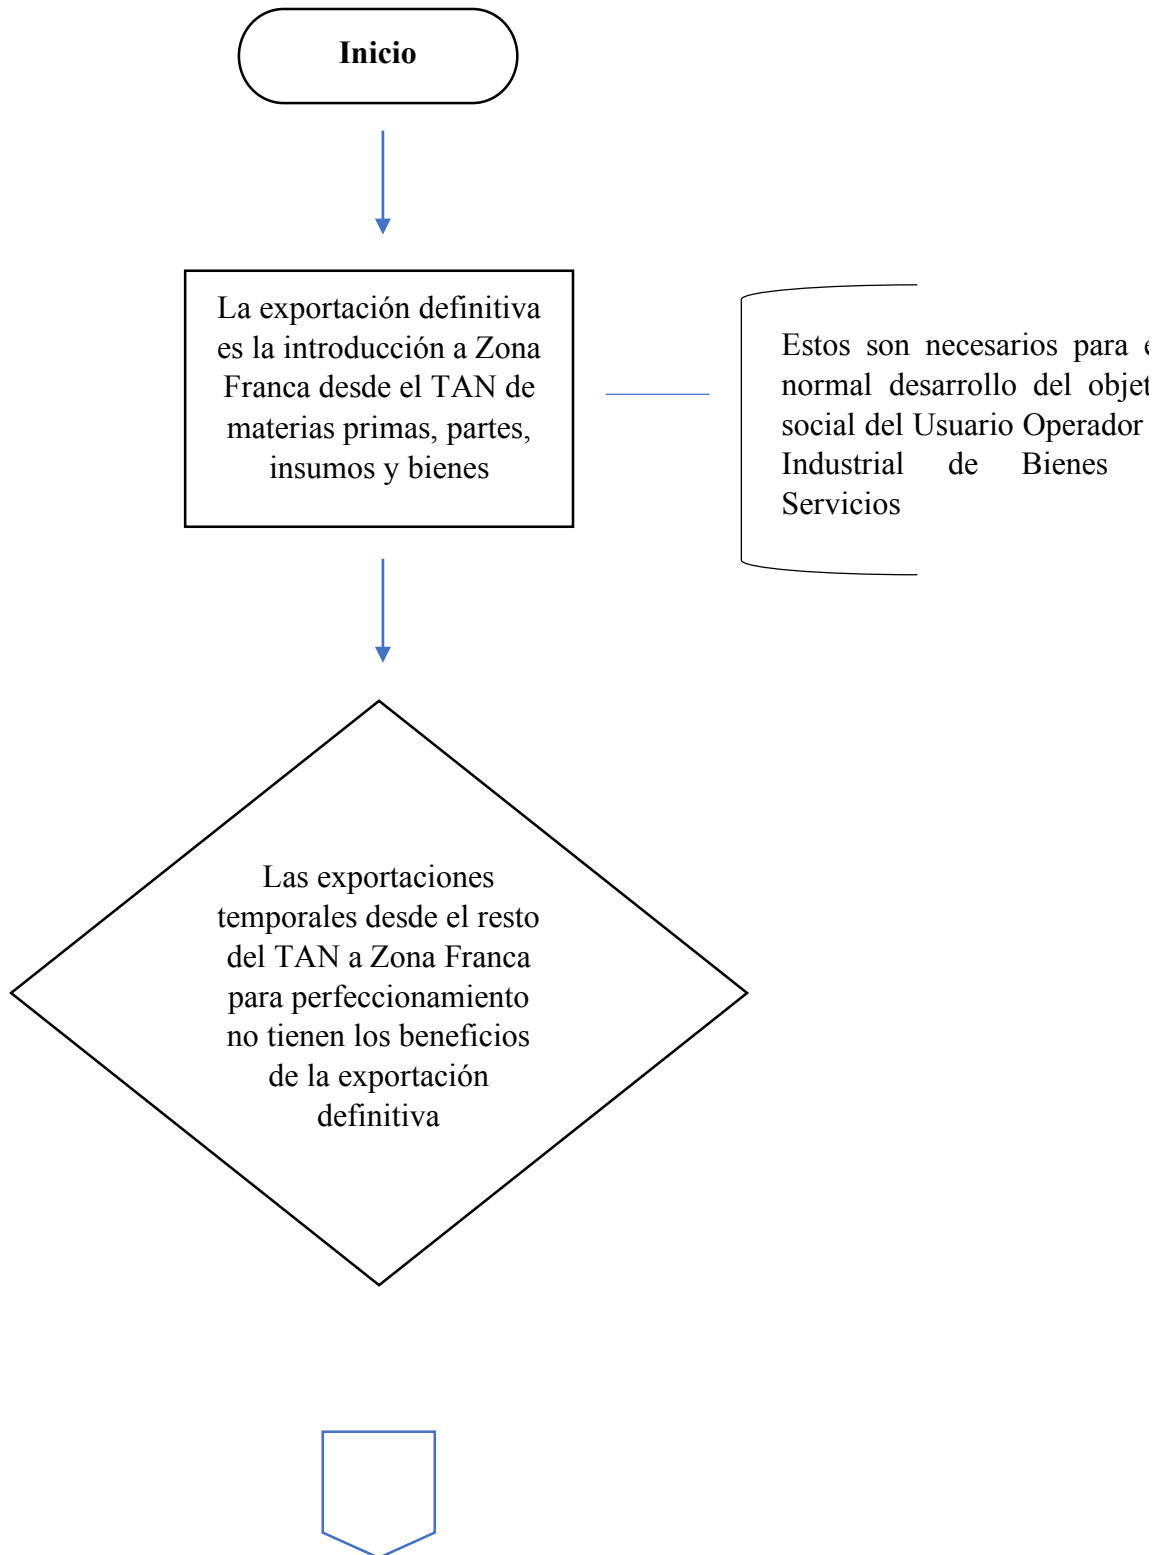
Inicio

La exportación definitiva es la introducción a Zona Franca desde el TAN de materias primas, partes, insumos y bienes

Estos son necesarios para e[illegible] normal desarrollo del objet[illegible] social del Usuario Operador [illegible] Industrial de Bienes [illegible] Servicios

Las exportaciones temporales desde el resto del TAN a Zona Franca para perfeccionamiento no tienen los beneficios de la exportación definitiva